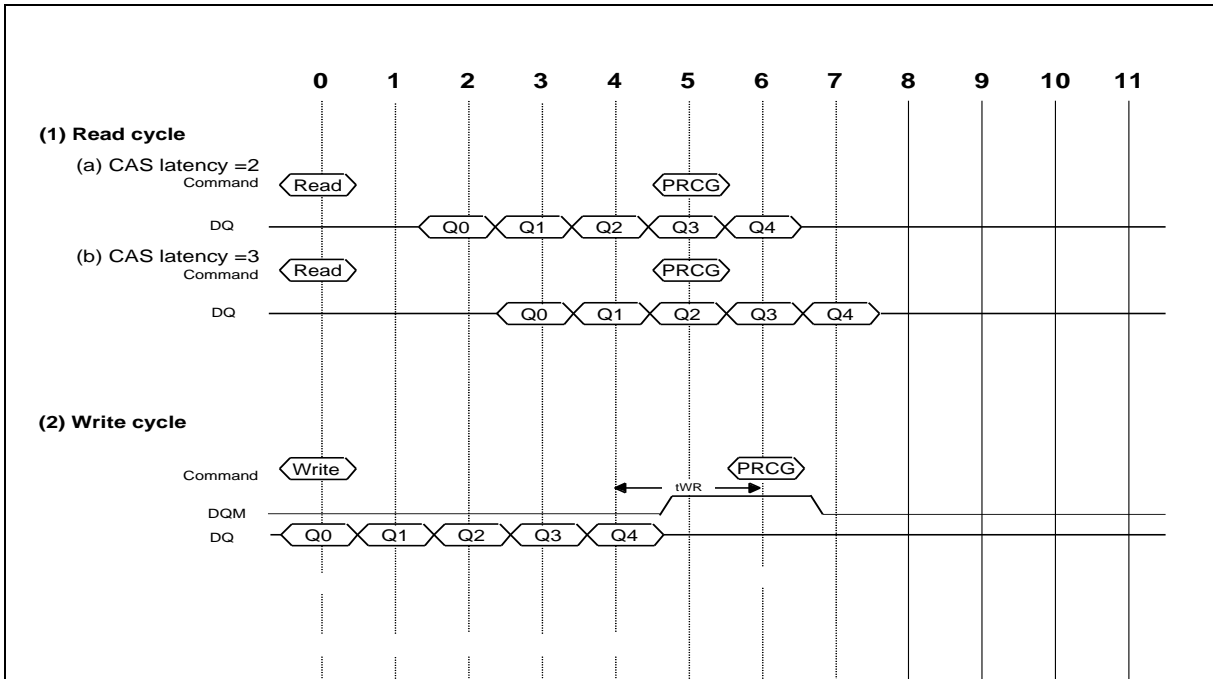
0 1 2 3 4 5 6 7 8 9 10 11

(1) Read cycle

(a) CAS latency =2
Command Read PRCG

DQ Q0 Q1 Q2 Q3 Q4

(b) CAS latency =3
Command Read PRCG

DQ Q0 Q1 Q2 Q3 Q4

(2) Write cycle

Command Write PRCG

tWR

DQM

DQ Q0 Q1 Q2 Q3 Q4